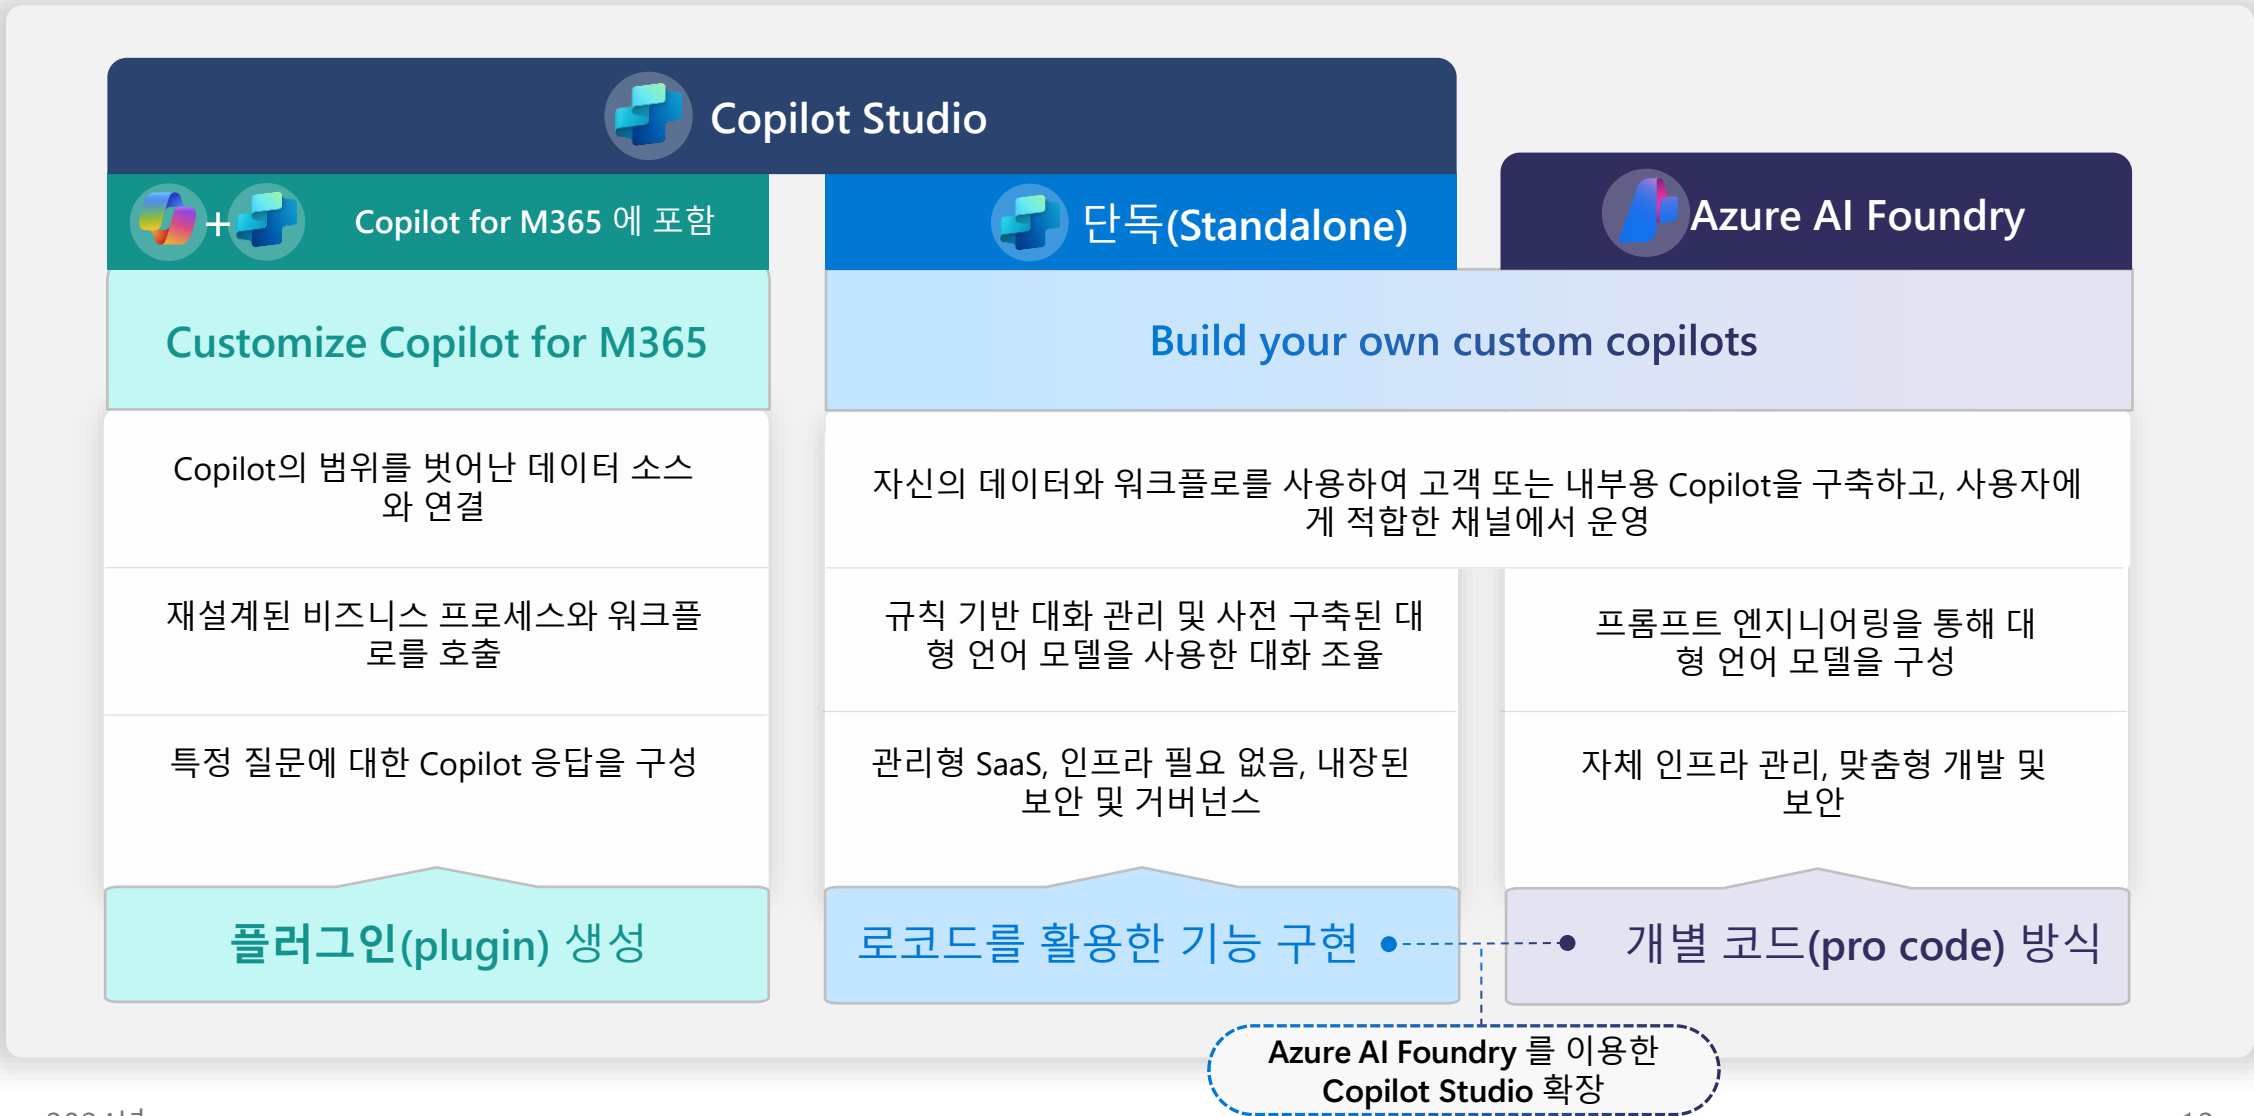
Copilot Studio

Copilot for M365 에 포함

단독(Standalone)

Azure AI Foundry

Customize Copilot for M365

Build your own custom copilots

Copilot의 범위를 벗어난 데이터 소스와 연결

자신의 데이터와 워크플로를 사용하여 고객 또는 내부용 Copilot을 구축하고, 사용자에게 적합한 채널에서 운영

재설계된 비즈니스 프로세스와 워크플로를 호출

규칙 기반 대화 관리 및 사전 구축된 대형 언어 모델을 사용한 대화 조율

프롬프트 엔지니어링을 통해 대형 언어 모델을 구성

특정 질문에 대한 Copilot 응답을 구성

관리형 SaaS, 인프라 필요 없음, 내장된 보안 및 거버넌스

자체 인프라 관리, 맞춤형 개발 및 보안

플러그인(plugin) 생성

로코드를 활용한 기능 구현

개별 코드(pro code) 방식

Azure AI Foundry 를 이용한 Copilot Studio 확장